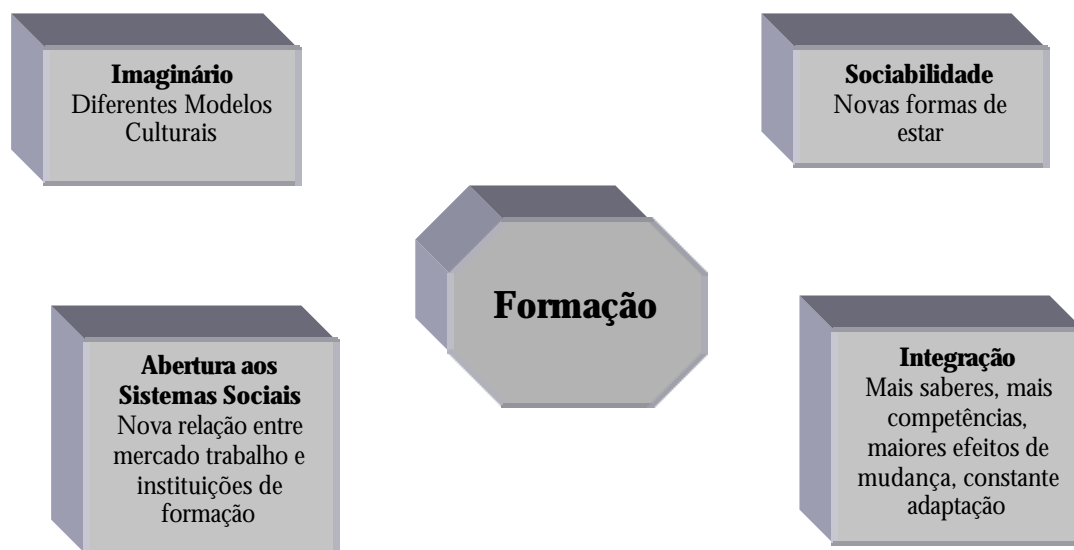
**Imaginário**
Diferentes Modelos Culturais

**Sociabilidade**
Novas formas de estar

**Formação**

**Abertura aos Sistemas Sociais**
Nova relação entre mercado trabalho e instituições de formação

**Integração**
Mais saberes, mais competências, maiores efeitos de mudança, constante adaptação